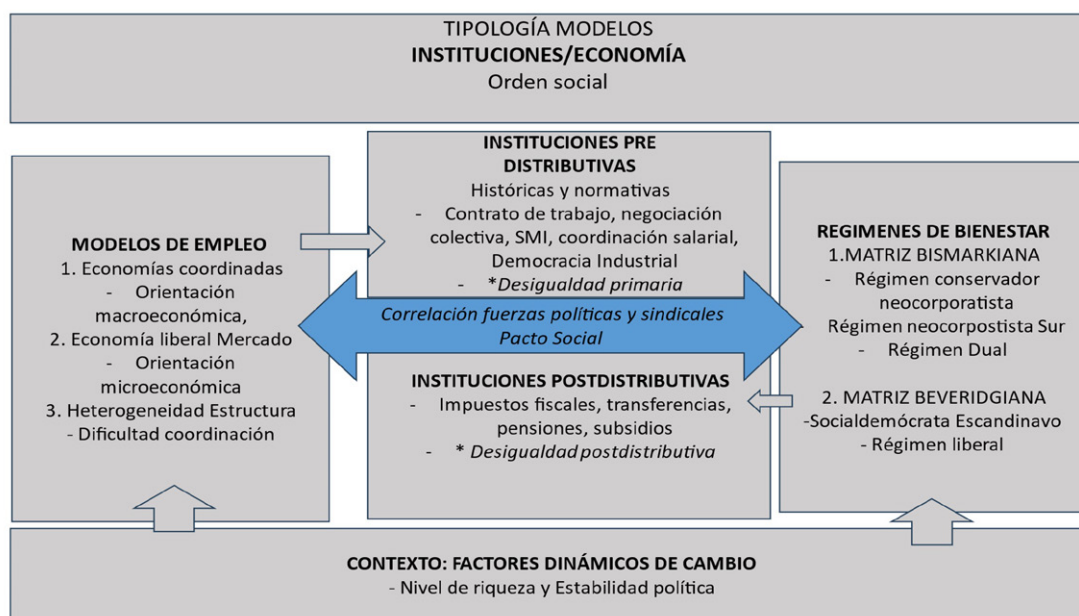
TIPOLOGÍA MODELOS
INSTITUCIONES/ECONOMÍA
Orden social

MODELOS DE EMPLEO
1. Economías coordinadas
- Orientación macroeconómica,
2. Economía liberal Mercado
- Orientación microeconómica
3. Heterogeneidad Estructura
- Dificultad coordinación

INSTITUCIONES PRE DISTRIBUTIVAS
Históricas y normativas
- Contrato de trabajo, negociación colectiva, SMI, coordinación salarial, Democracia Industrial
- *Desigualdad primaria

Correlación fuerzas políticas y sindicales
Pacto Social

INSTITUCIONES POSTDISTRIBUTIVAS
- Impuestos fiscales, transferencias, pensiones, subsidios
- * Desigualdad postdistributiva

REGIMENES DE BIENESTAR
1.MATRIZ BISMARKIANA
- Régimen conservador neocorporatista
Régimen neocorpostista Sur
- Régimen Dual

2. MATRIZ BEVERIDGIANA
-Socialdemócrata Escandinavo
- Régimen liberal

CONTEXTO: FACTORES DINÁMICOS DE CAMBIO
- Nivel de riqueza y Estabilidad política